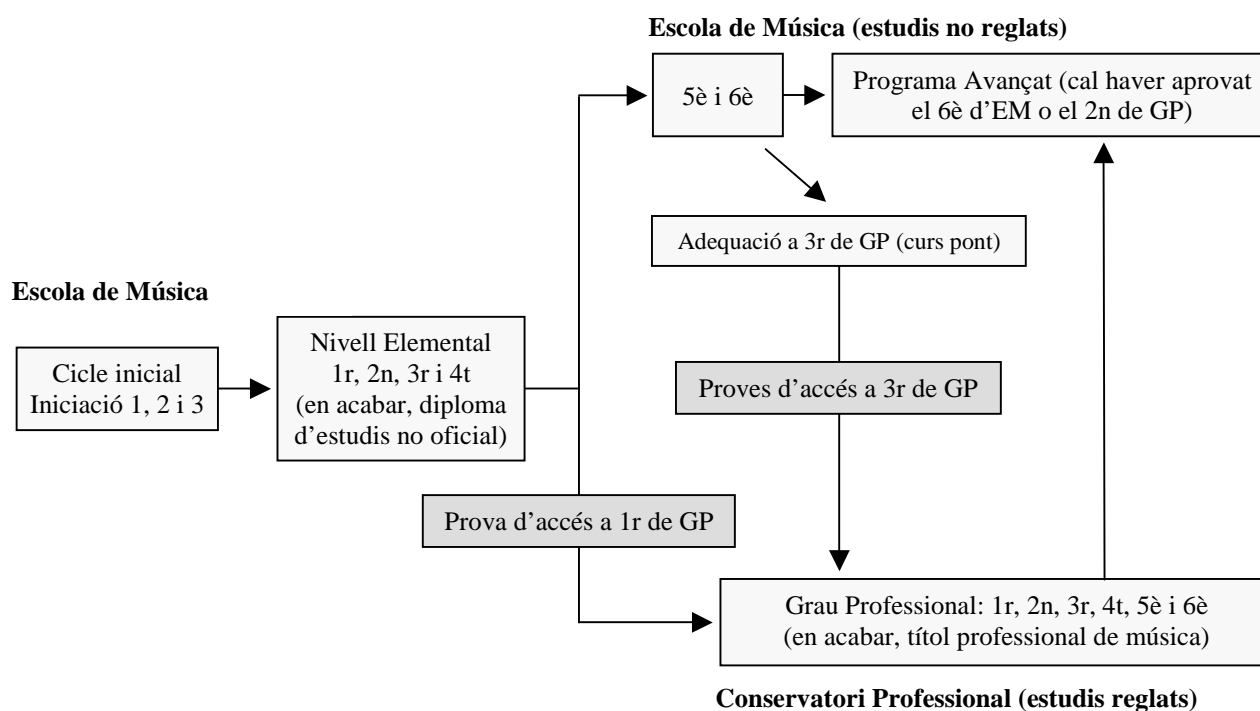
Escola de Música (estudis no reglats)

5è i 6è

Programa Avançat (cal haver aprovat el 6è d'EM o el 2n de GP)

Adequació a 3r de GP (curs pont)

Escola de Música

Cicle inicial Iniciació 1, 2 i 3

Nivell Elemental 1r, 2n, 3r i 4t (en acabar, diploma d'estudis no oficial)

Proves d'accés a 3r de GP

Prova d'accés a 1r de GP

Grau Professional: 1r, 2n, 3r, 4t, 5è i 6è (en acabar, títol professional de música)

Conservatori Professional (estudis reglats)